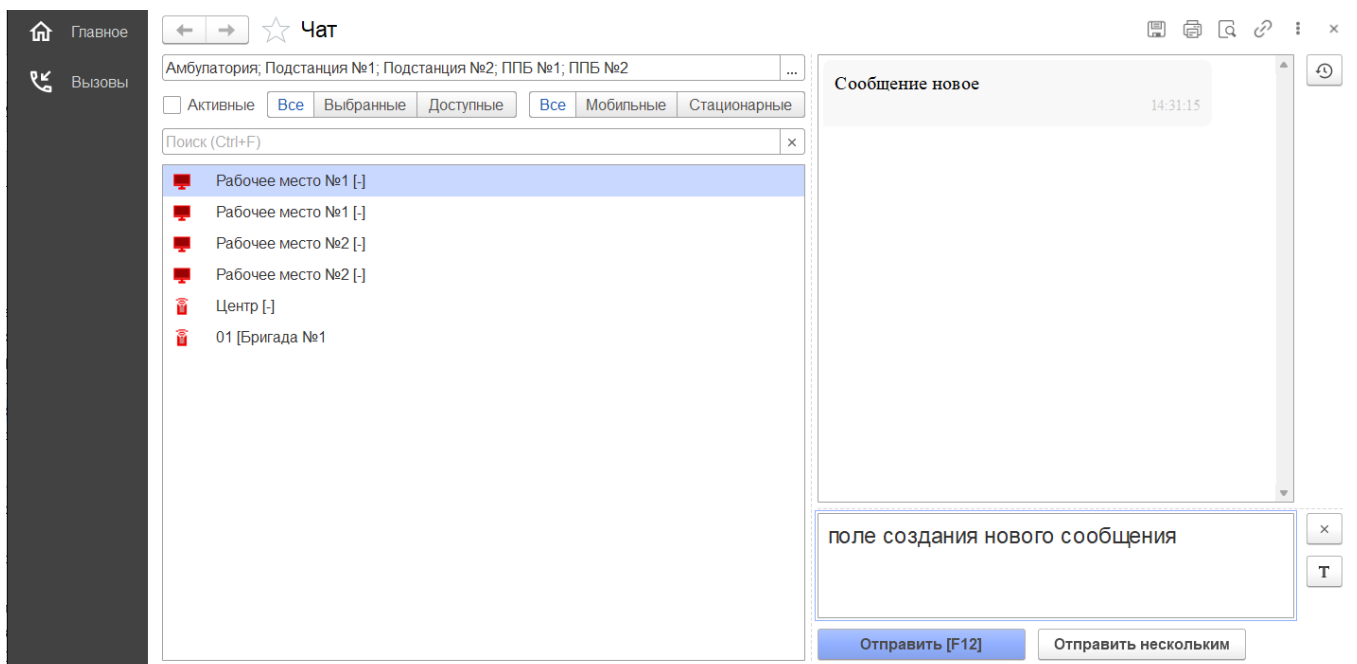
Главное
Вызовы

Чат

Амбулатория; Подстанция №1; Подстанция №2; ППБ №1; ППБ №2 ...

Активные Все Выбранные Доступные Все Мобильные Стационарные

Поиск (Ctrl+F) ×

Рабочее место №1 [-]
Рабочее место №1 [-]
Рабочее место №2 [-]
Рабочее место №2 [-]
Центр [-]
01 [Бригада №1

Сообщение новое
14:31:15

поле создания нового сообщения

×
T

Отправить [F12]
Отправить нескольким